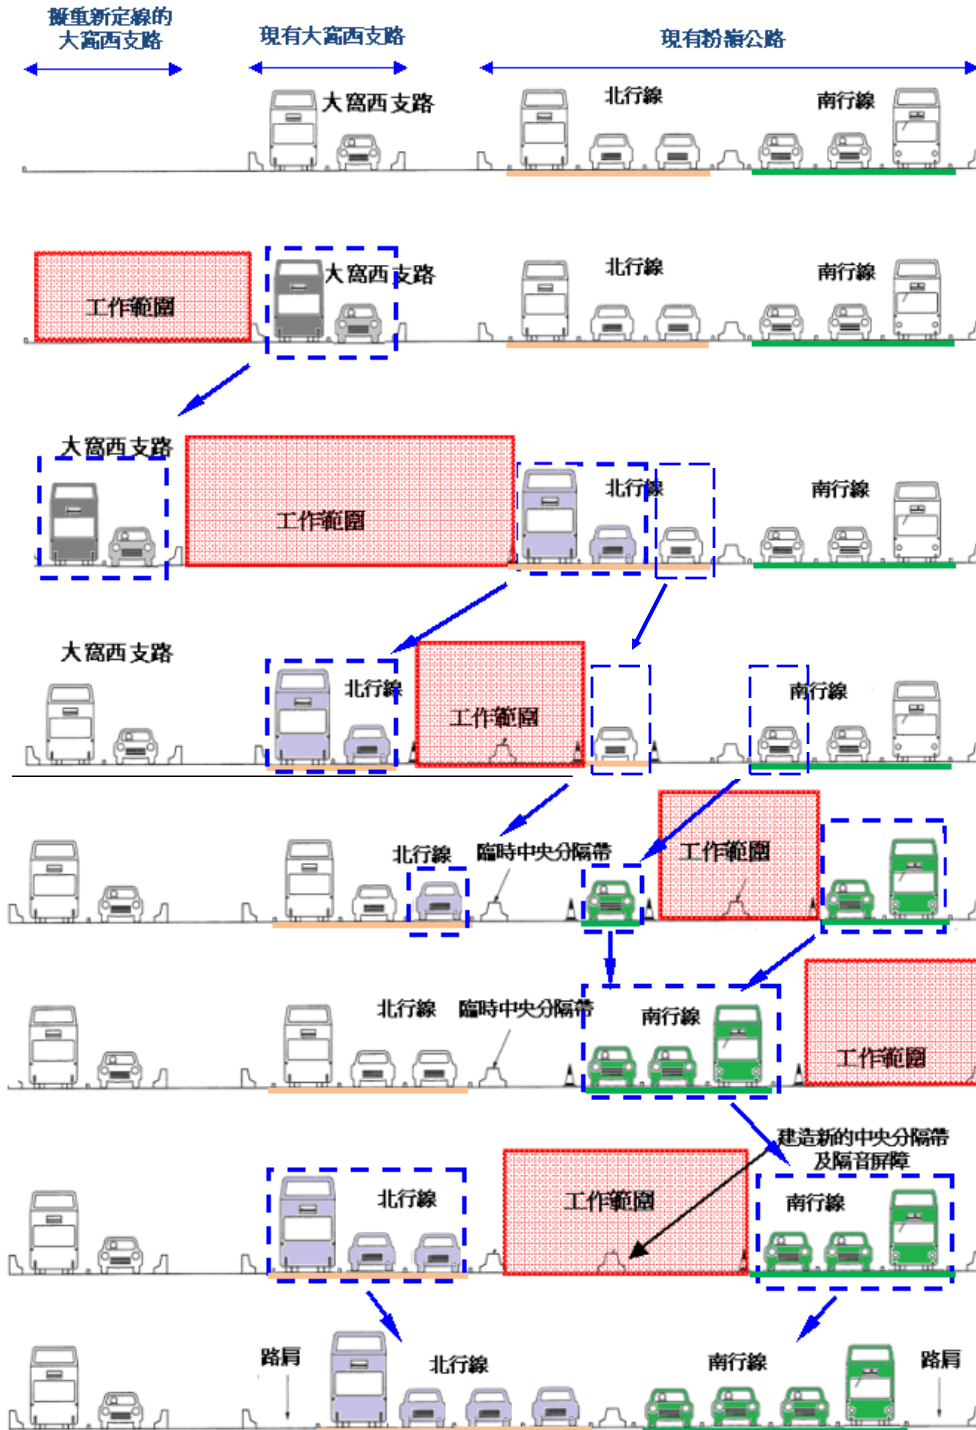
擬重新定線的大窩西支路

現有大窩西支路

現有粉嶺公路

大窩西支路

北行線

南行線

工作範圍

大窩西支路

北行線

南行線

大窩西支路

工作範圍

北行線

南行線

大窩西支路

北行線

工作範圍

南行線

北行線

臨時中央分隔帶

工作範圍

北行線

臨時中央分隔帶

南行線

工作範圍

建造新的中央分隔帶及隔音屏障

北行線

工作範圍

南行線

路肩

北行線

南行線

路肩